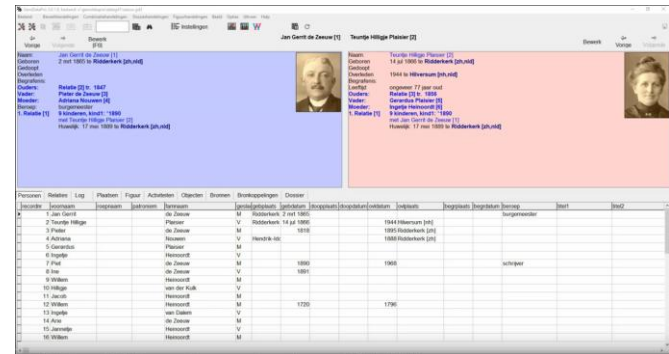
Jan Gerrit de Zeeuw [1]   Teuntje Hillegie Plaisier [2]

Vorige   Volgende   Bewerk (F8)   Instellingen

Naam: Jan Gerrit de Zeeuw [1]
Geboren: 2 mrt 1865 te Ridderkerk [zh,nld]
Gedoopt:
Overleden:
Begraafenis:
Ouders: Relatie [2] tr. 1847
Vader: Pieter de Zeeuw [3]
Moeder: Adriana Nouwen [4]
Beroep: burgemeester
1. Relatie [1]: 9 kinderen, kind1: °1890
met Teuntje Hillegie Plaisier [2]
Huwelijk: 17 mei 1889 te Ridderkerk [zh,nld]

Naam: Teuntje Hillegie Plaisier [2]
Geboren: 14 jul 1866 te Ridderkerk [zh,nld]
Gedoopt:
Overleden: 1944 te Hilversum [nh,nld]
Begraafenis:
Leeftijd: ongeveer 77 jaar oud
Ouders: Relatie [3] tr. 1856
Vader: Gerardus Plaisier [5]
Moeder: Ingetje Heimoordt [6]
1. Relatie [1]: 9 kinderen, kind1: °1890
met Jan Gerrit de Zeeuw [1]
Huwelijk: 17 mei 1889 te Ridderkerk [zh,nld]

Bewerk   Vorige   Volgende

Personen | Relaties | Log | Plaatsen | Figuur | Activiteiten | Objecten | Bronnen | Bronkoppelingen | Dossier

| recordnr | voornaam | roepnaam | patroniem | familienaam | geslacht | geboorteplaats | geboortedatum | doopplaats | doopdatum | overlijdensdatum | overlijdensplaats | begraafplaats | begraafdatum | beroep | titel1 | titel2 |
|---|---|---|---|---|---|---|---|---|---|---|---|---|---|---|---|---|
| 1 | Jan Gerrit | | | de Zeeuw | M | Ridderkerk | 2 mrt 1865 | | | | | | | burgemeester | | |
| 2 | Teuntje Hillegie | | | Plaisier | V | Ridderkerk | 14 jul 1866 | | | 1944 | Hilversum [nh] | | | | | |
| 3 | Pieter | | | de Zeeuw | M | | 1818 | | | 1895 | Ridderkerk [zh] | | | | | |
| 4 | Adriana | | | Nouwen | V | Hendrik-Ido | | | | 1888 | Ridderkerk [zh] | | | | | |
| 5 | Gerardus | | | Plaisier | M | | | | | | | | | | | |
| 6 | Ingetje | | | Heimoordt | V | | | | | | | | | | | |
| 7 | Piet | | | de Zeeuw | M | | 1890 | | | 1968 | | | | schrijver | | |
| 8 | Ina | | | de Zeeuw | V | | 1891 | | | | | | | | | |
| 9 | Willem | | | Heimoordt | M | | | | | | | | | | | |
| 10 | Hillegie | | | van der Kolk | V | | | | | | | | | | | |
| 11 | Jacob | | | Heimoordt | M | | | | | | | | | | | |
| 12 | Willem | | | Heimoordt | M | | 1720 | | | 1790 | | | | | | |
| 13 | Ingetje | | | van Dalem | V | | | | | | | | | | | |
| 14 | Arie | | | de Zeeuw | M | | | | | | | | | | | |
| 15 | Jannetje | | | Heimoordt | V | | | | | | | | | | | |
| 16 | Willem | | | Heimoordt | M | | | | | | | | | | | |